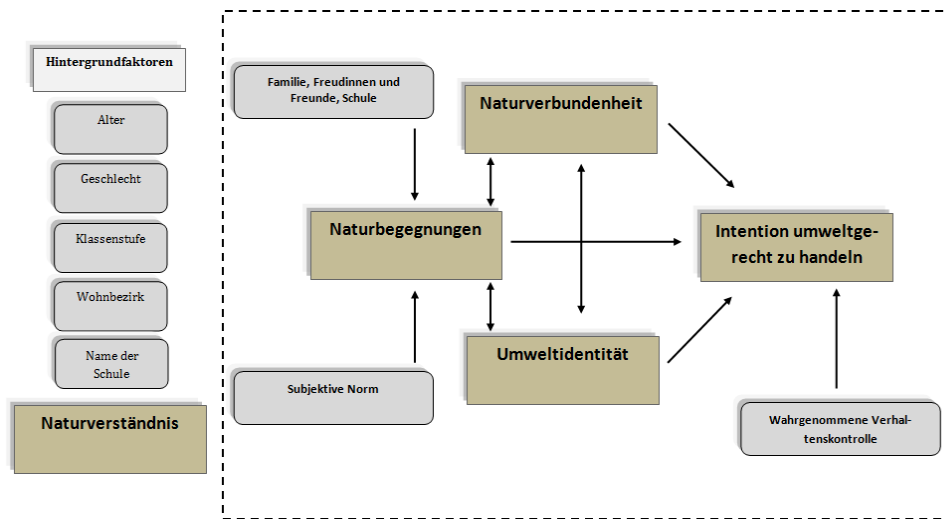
Hintergrundfaktoren

Alter

Geschlecht

Klassenstufe

Wohnbezirk

Name der Schule

Naturverständnis

Familie, Freudinnen und Freunde, Schule

Naturverbundenheit

Naturbegegnungen

Intention umweltgerecht zu handeln

Umweltidentität

Subjektive Norm

Wahrgenommene Verhaltenskontrolle